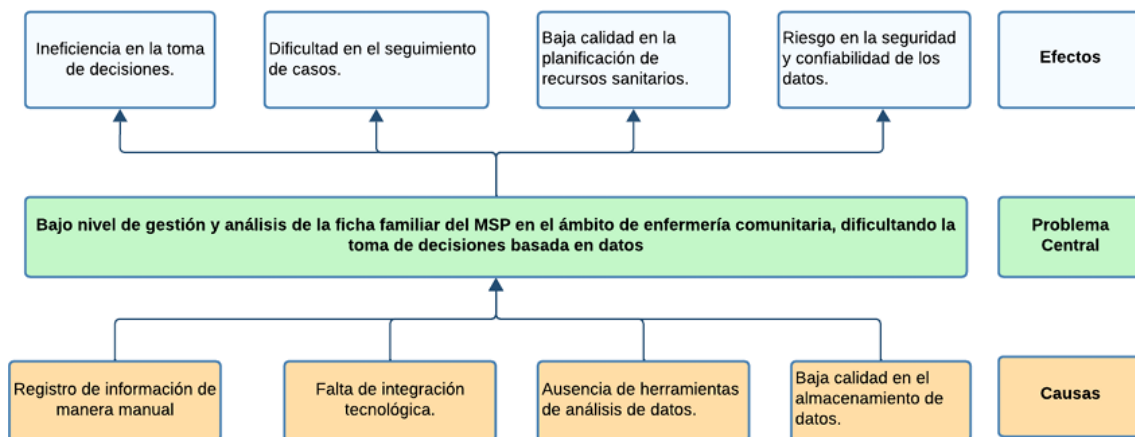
Ineficiencia en la toma de decisiones.

Dificultad en el seguimiento de casos.

Baja calidad en la planificación de recursos sanitarios.

Riesgo en la seguridad y confiabilidad de los datos.

Efectos

Bajo nivel de gestión y análisis de la ficha familiar del MSP en el ámbito de enfermería comunitaria, dificultando la toma de decisiones basada en datos

Problema Central

Registro de información de manera manual

Falta de integración tecnológica.

Ausencia de herramientas de análisis de datos.

Baja calidad en el almacenamiento de datos.

Causas